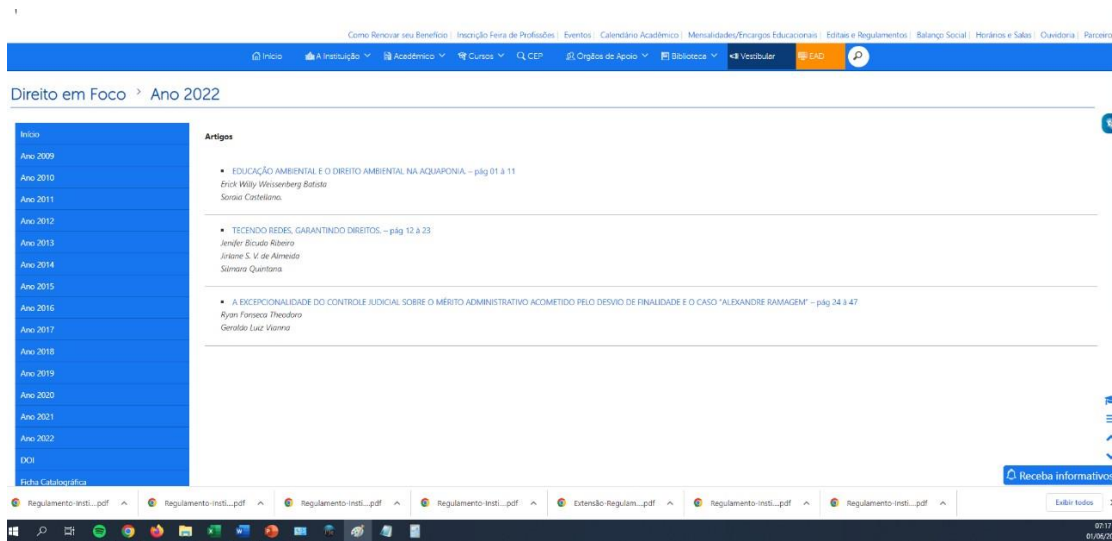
Como Renovar seu Benefício | Inscrição Feira de Profissões | Eventos | Calendário Acadêmico | Mensalidades/Encargos Educacionais | Editais e Regulamentos | Balanço Social | Horários e Salas | Ouvidoria | Parceiro

Início  A Instituição  Acadêmico  Cursos  CEP  Órgãos de Apoio  Biblioteca  Vestibular  EAD

Direito em Foco › Ano 2022

Início
Ano 2009
Ano 2010
Ano 2011
Ano 2012
Ano 2013
Ano 2014
Ano 2015
Ano 2016
Ano 2017
Ano 2018
Ano 2019
Ano 2020
Ano 2021
Ano 2022
DOI
Ficha Catalográfica

Artigos

• EDUCAÇÃO AMBIENTAL E O DIREITO AMBIENTAL NA AQUAPONIA. – pág 01 à 11
Erick Willy Weissenberg Batista
Soraia Casteliano.

• TECENDO REDES, GARANTINDO DIREITOS. – pág 12 à 23
Jenifer Bicudo Ribeiro
Jiriane S. V. de Almeida
Silmara Quintana.

• A EXCEPCIONALIDADE DO CONTROLE JUDICIAL SOBRE O MÉRITO ADMINISTRATIVO ACOMETIDO PELO DESVIO DE FINALIDADE E O CASO "ALEXANDRE RAMAGEM" – pág 24 à 47
Ryan Fonseca Theodoro
Geraldo Luiz Vianna

Receba informativos

Regulamento-Insti....pdf  Regulamento-Insti....pdf  Regulamento-Insti....pdf  Regulamento-Insti....pdf  Extensão-Regulam....pdf  Regulamento-Insti....pdf  Regulamento-Insti....pdf  Exibir todos

07:17
01/06/2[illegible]